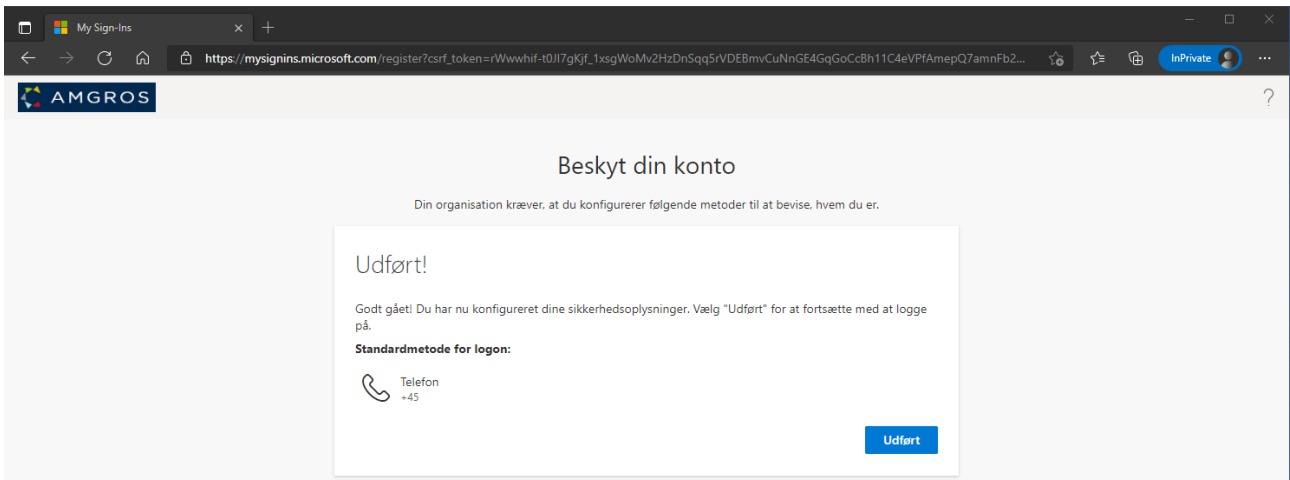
My Sign-Ins

https://mysignins.microsoft.com/register?csrf_token=rWwwhif-t0Jl7gKjf_1xsgWoMv2HzDnSqq5rVDEBmvCuNnGE4GqGoCcBh11C4eVPfAmepQ7amnFb2...

InPrivate

AMGROS

?

Beskyt din konto

Din organisation kræver, at du konfigurerer følgende metoder til at bevise, hvem du er.

Udført!

Godt gået! Du har nu konfigureret dine sikkerhedsoplysninger. Vælg "Udført" for at fortsætte med at logge på.

Standardmetode for logon:

Telefon
+45

Udført